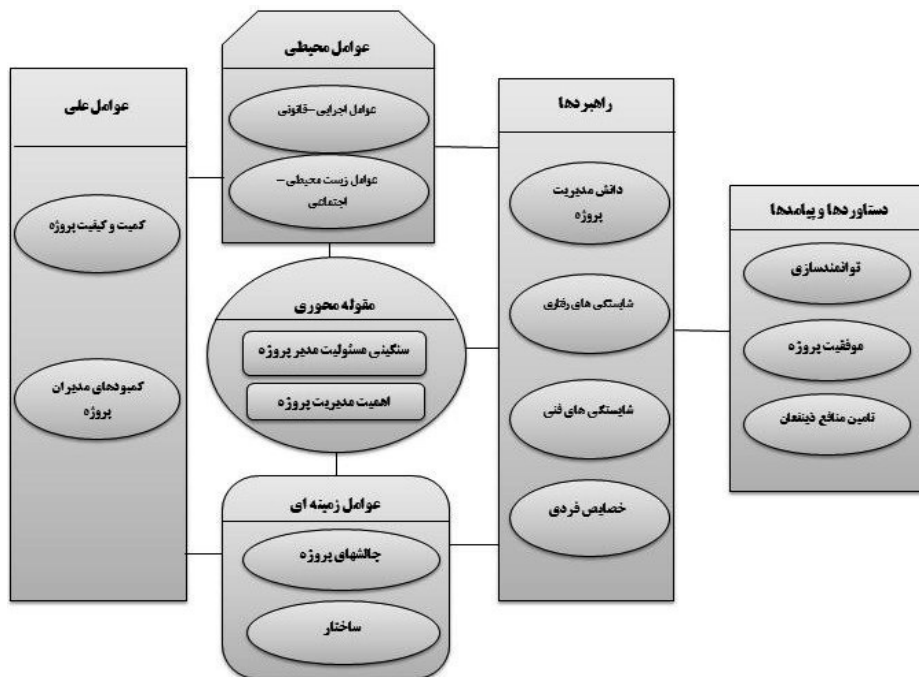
عوامل محیطی

عوامل اجرایی-قانونی

عوامل زیست محیطی – اجتماعی

عوامل علی

کمیت و کیفیت پروژه

کمبودهای مدیران پروژه

راهبردها

دانش مدیریت پروژه

شایستگی های رفتاری

شایستگی های فنی

خصایص فردی

دستاوردها و پیامدها

توانمندسازی

موفقیت پروژه

تامین منافع ذینفعان

مقوله محوری

سنگینی مسئولیت مدیر پروژه

اهمیت مدیریت پروژه

عوامل زمینه ای

چالشهای پروژه

ساختار